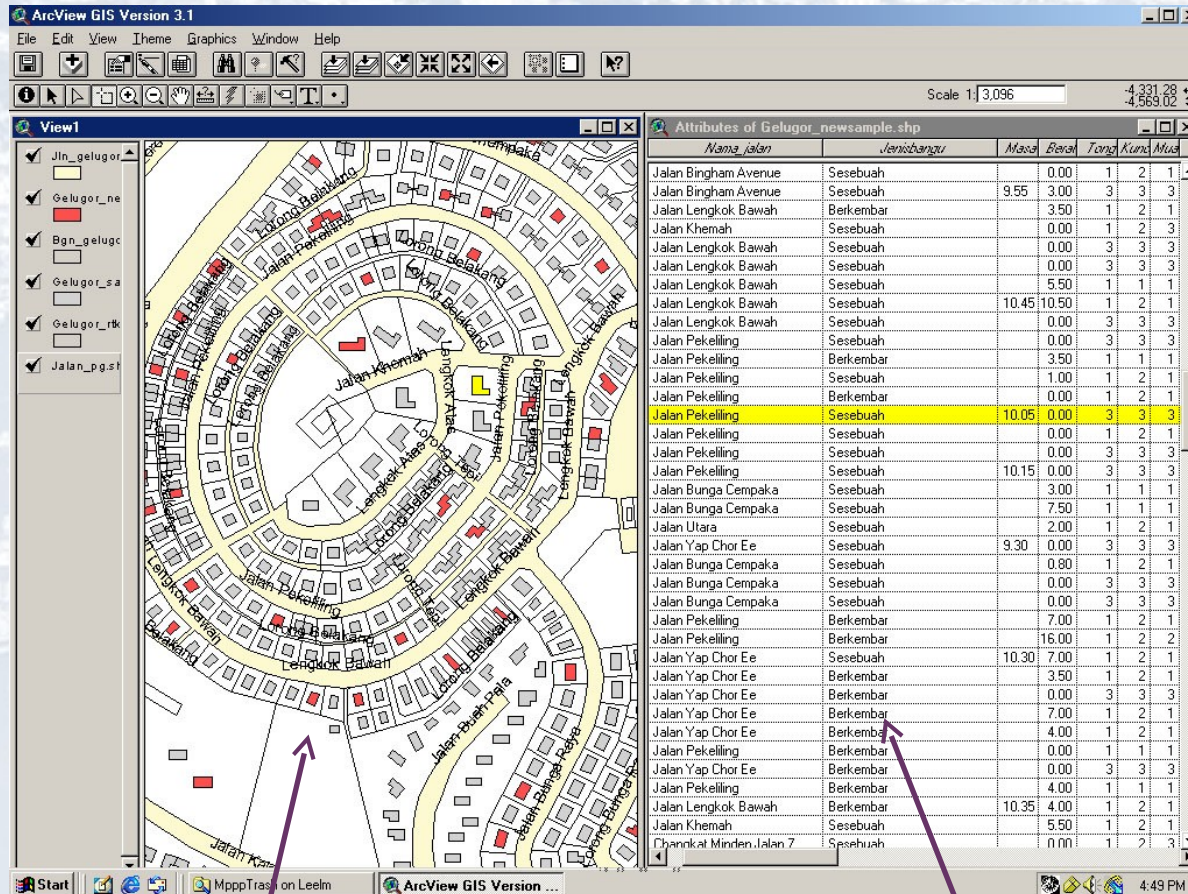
ArcView GIS Version 3.1

File Edit View Theme Graphics Window Help

Scale 1: 3,096

-4,331.28
-4,569.02

View1

Jln_gelugor
Gelugor_ne
Bgn_gelugo
Gelugor_sa
Gelugor_rtk
Jalan_pg.sh

Lorong Belakang
Jalan Pekeliling
Lorong Belakang
Jalan Pekeliling
Lorong Belakang
Lorong Belakang
Jalan Khemah
Lengkok Atas
Jalan Pekeliling
Lorong Belakang
Lengkok Bawah
Lengkok Atas
Lorong Belakang
Lengkok Bawah
Jalan Pekeliling
Lorong Belakang
Lengkok Bawah
Lengkok Bawah
Lorong Belakang
Jalan Buah Pala
Jalan Bunga Raya
Jalan Bunga
Jalan Kat

Attributes of Gelugor_newsample.shp

| Nama_jalan | Jenisbangu | Masa | Berat | Tong | Kund | Mua |
|---|---|---|---|---|---|---|
| Jalan Bingham Avenue | Sesebuah | | 0.00 | 1 | 2 | 1 |
| Jalan Bingham Avenue | Sesebuah | 9.55 | 3.00 | 3 | 3 | 3 |
| Jalan Lengkok Bawah | Berkembar | | 3.50 | 1 | 2 | 1 |
| Jalan Khemah | Sesebuah | | 0.00 | 1 | 2 | 3 |
| Jalan Lengkok Bawah | Sesebuah | | 0.00 | 3 | 3 | 3 |
| Jalan Lengkok Bawah | Sesebuah | | 0.00 | 3 | 3 | 3 |
| Jalan Lengkok Bawah | Sesebuah | | 5.50 | 1 | 1 | 1 |
| Jalan Lengkok Bawah | Sesebuah | 10.45 | 10.50 | 1 | 2 | 1 |
| Jalan Lengkok Bawah | Sesebuah | | 0.00 | 3 | 3 | 3 |
| Jalan Pekeliling | Sesebuah | | 0.00 | 3 | 3 | 3 |
| Jalan Pekeliling | Berkembar | | 3.50 | 1 | 1 | 1 |
| Jalan Pekeliling | Sesebuah | | 1.00 | 1 | 2 | 1 |
| Jalan Pekeliling | Sesebuah | | 0.00 | 1 | 2 | 1 |
| Jalan Pekeliling | Sesebuah | 10.05 | 0.00 | 3 | 3 | 3 |
| Jalan Pekeliling | Sesebuah | | 0.00 | 1 | 2 | 1 |
| Jalan Pekeliling | Sesebuah | | 0.00 | 3 | 3 | 3 |
| Jalan Pekeliling | Sesebuah | 10.15 | 0.00 | 3 | 3 | 3 |
| Jalan Bunga Cempaka | Sesebuah | | 3.00 | 1 | 1 | 1 |
| Jalan Bunga Cempaka | Sesebuah | | 7.50 | 1 | 1 | 1 |
| Jalan Utara | Sesebuah | | 2.00 | 1 | 2 | 1 |
| Jalan Yap Chor Ee | Sesebuah | 9.30 | 0.00 | 3 | 3 | 3 |
| Jalan Bunga Cempaka | Sesebuah | | 0.80 | 1 | 2 | 1 |
| Jalan Bunga Cempaka | Sesebuah | | 0.00 | 3 | 3 | 3 |
| Jalan Bunga Cempaka | Sesebuah | | 0.00 | 3 | 3 | 3 |
| Jalan Pekeliling | Berkembar | | 7.00 | 1 | 2 | 1 |
| Jalan Pekeliling | Berkembar | | 16.00 | 1 | 2 | 2 |
| Jalan Yap Chor Ee | Sesebuah | 10.30 | 7.00 | 1 | 2 | 1 |
| Jalan Yap Chor Ee | Berkembar | | 3.50 | 1 | 2 | 1 |
| Jalan Yap Chor Ee | Berkembar | | 0.00 | 3 | 3 | 3 |
| Jalan Yap Chor Ee | Berkembar | | 7.00 | 1 | 2 | 1 |
| Jalan Yap Chor Ee | Berkembar | | 4.00 | 1 | 2 | 1 |
| Jalan Pekeliling | Berkembar | | 0.00 | 1 | 1 | 1 |
| Jalan Yap Chor Ee | Berkembar | | 0.00 | 3 | 3 | 3 |
| Jalan Pekeliling | Berkembar | | 4.00 | 1 | 1 | 1 |
| Jalan Lengkok Bawah | Berkembar | 10.35 | 4.00 | 1 | 2 | 1 |
| Jalan Khemah | Sesebuah | | 5.50 | 1 | 2 | 1 |
| Changkat Minden Jalan 7 | Sesebuah | | 0.00 | 1 | 2 | 3 |

Start | MpppTrash on Leelm | ArcView GIS Version ... | 4:49 PM